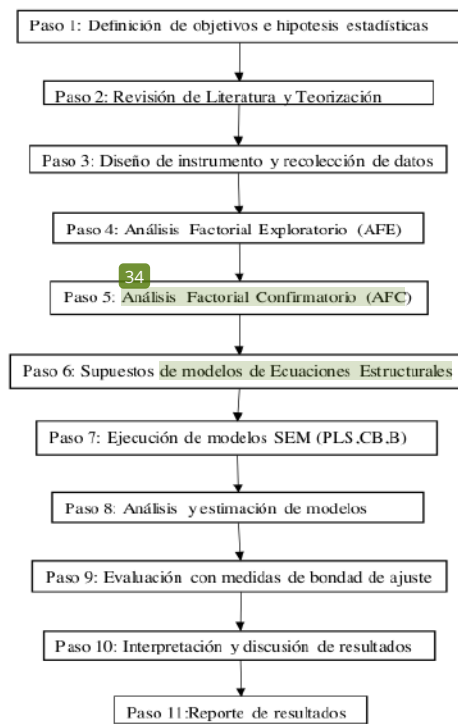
Paso 1: Definición de objetivos e hipotesis estadísticas

Paso 2: Revisión de Literatura y Teorización

Paso 3: Diseño de instrumento y recolección de datos

Paso 4: Análisis Factorial Exploratorio (AFE)

34

Paso 5: Análisis Factorial Confirmatorio (AFC)

Paso 6: Supuestos de modelos de Ecuaciones Estructurales

Paso 7: Ejecución de modelos SEM (PLS,CB,B)

Paso 8: Análisis y estimación de modelos

Paso 9: Evaluación con medidas de bondad de ajuste

Paso 10: Interpretación y discusión de resultados

Paso 11:Reporte de resultados